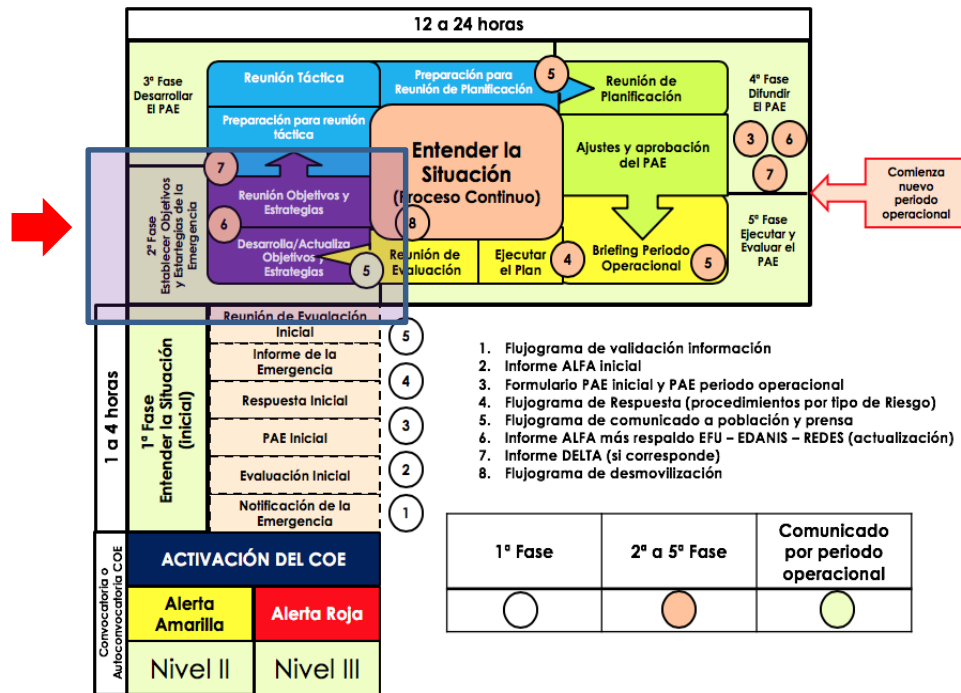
12 a 24 horas

3ª Fase Desarrollar El PAE

Reunión Táctica

Preparación para Reunión de Planificación

5

Reunión de Planificación

4ª Fase Difundir El PAE

Preparación para reunión táctica

Entender la Situación (Proceso Continuo)

Ajustes y aprobación del PAE

3

6

7

7

Comienza nuevo periodo operacional

2ª Fase Establecer Objetivos y Estrategias Objetivo de la Emergencia

6

Reunión Objetivos y Estrategias

8

5ª Fase Ejecutar y Evaluar el PAE

Desarrollo/Actualiza Objetivos, Estrategias

5

Reunión de Evaluación

Ejecutar el Plan

4

Briefing Periodo Operacional

5

1 a 4 horas

1ª Fase Entender la Situación (Inicial)

Reunión de Evualación Inicial

5

Informe de la Emergencia

4

Respuesta Inicial

3

PAE Inicial

2

Evaluación Inicial

1

Notificación de la Emergencia

1. Flujograma de validación información
2. Informe ALFA inicial
3. Formulario PAE inicial y PAE periodo operacional
4. Flujograma de Respuesta (procedimientos por tipo de Riesgo)
5. Flujograma de comunicado a población y prensa
6. Informe ALFA más respaldo EFU – EDANIS – REDES (actualización)
7. Informe DELTA (si corresponde)
8. Flujograma de desmovilización

| 1ª Fase | 2ª a 5ª Fase | Comunicado por periodo operacional |
|---|---|---|
| | | |

Convocatoria o Autoconvocatoria COE

ACTIVACIÓN DEL COE

Alerta Amarilla

Alerta Roja

Nivel II

Nivel III